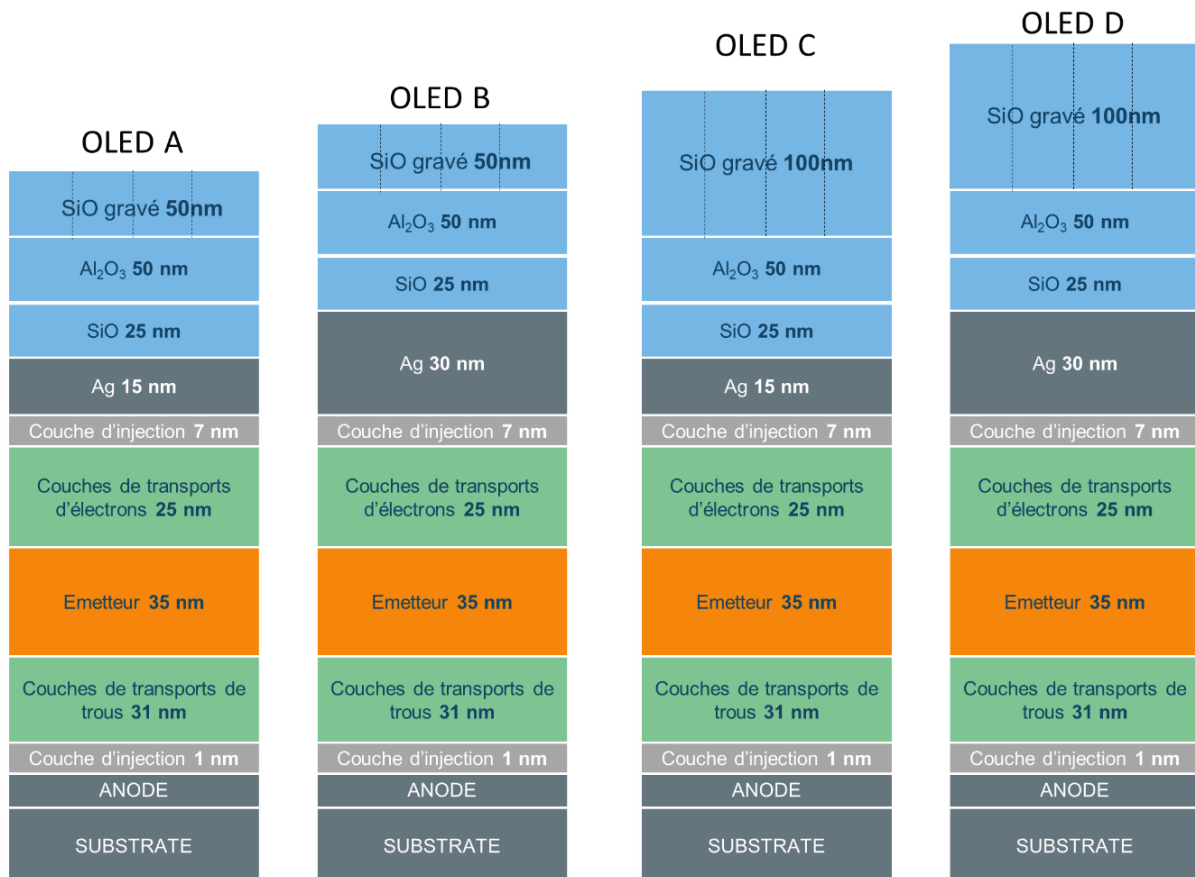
OLED A

SiO gravé 50nm

$Al_2O_3$ 50 nm

SiO 25 nm

Ag 15 nm

Couche d'injection 7 nm

Couches de transports d'électrons 25 nm

Emetteur 35 nm

Couches de transports de trous 31 nm

Couche d'injection 1 nm

ANODE

SUBSTRATE

OLED B

SiO gravé 50nm

$Al_2O_3$ 50 nm

SiO 25 nm

Ag 30 nm

Couche d'injection 7 nm

Couches de transports d'électrons 25 nm

Emetteur 35 nm

Couches de transports de trous 31 nm

Couche d'injection 1 nm

ANODE

SUBSTRATE

OLED C

SiO gravé 100nm

$Al_2O_3$ 50 nm

SiO 25 nm

Ag 15 nm

Couche d'injection 7 nm

Couches de transports d'électrons 25 nm

Emetteur 35 nm

Couches de transports de trous 31 nm

Couche d'injection 1 nm

ANODE

SUBSTRATE

OLED D

SiO gravé 100nm

$Al_2O_3$ 50 nm

SiO 25 nm

Ag 30 nm

Couche d'injection 7 nm

Couches de transports d'électrons 25 nm

Emetteur 35 nm

Couches de transports de trous 31 nm

Couche d'injection 1 nm

ANODE

SUBSTRATE